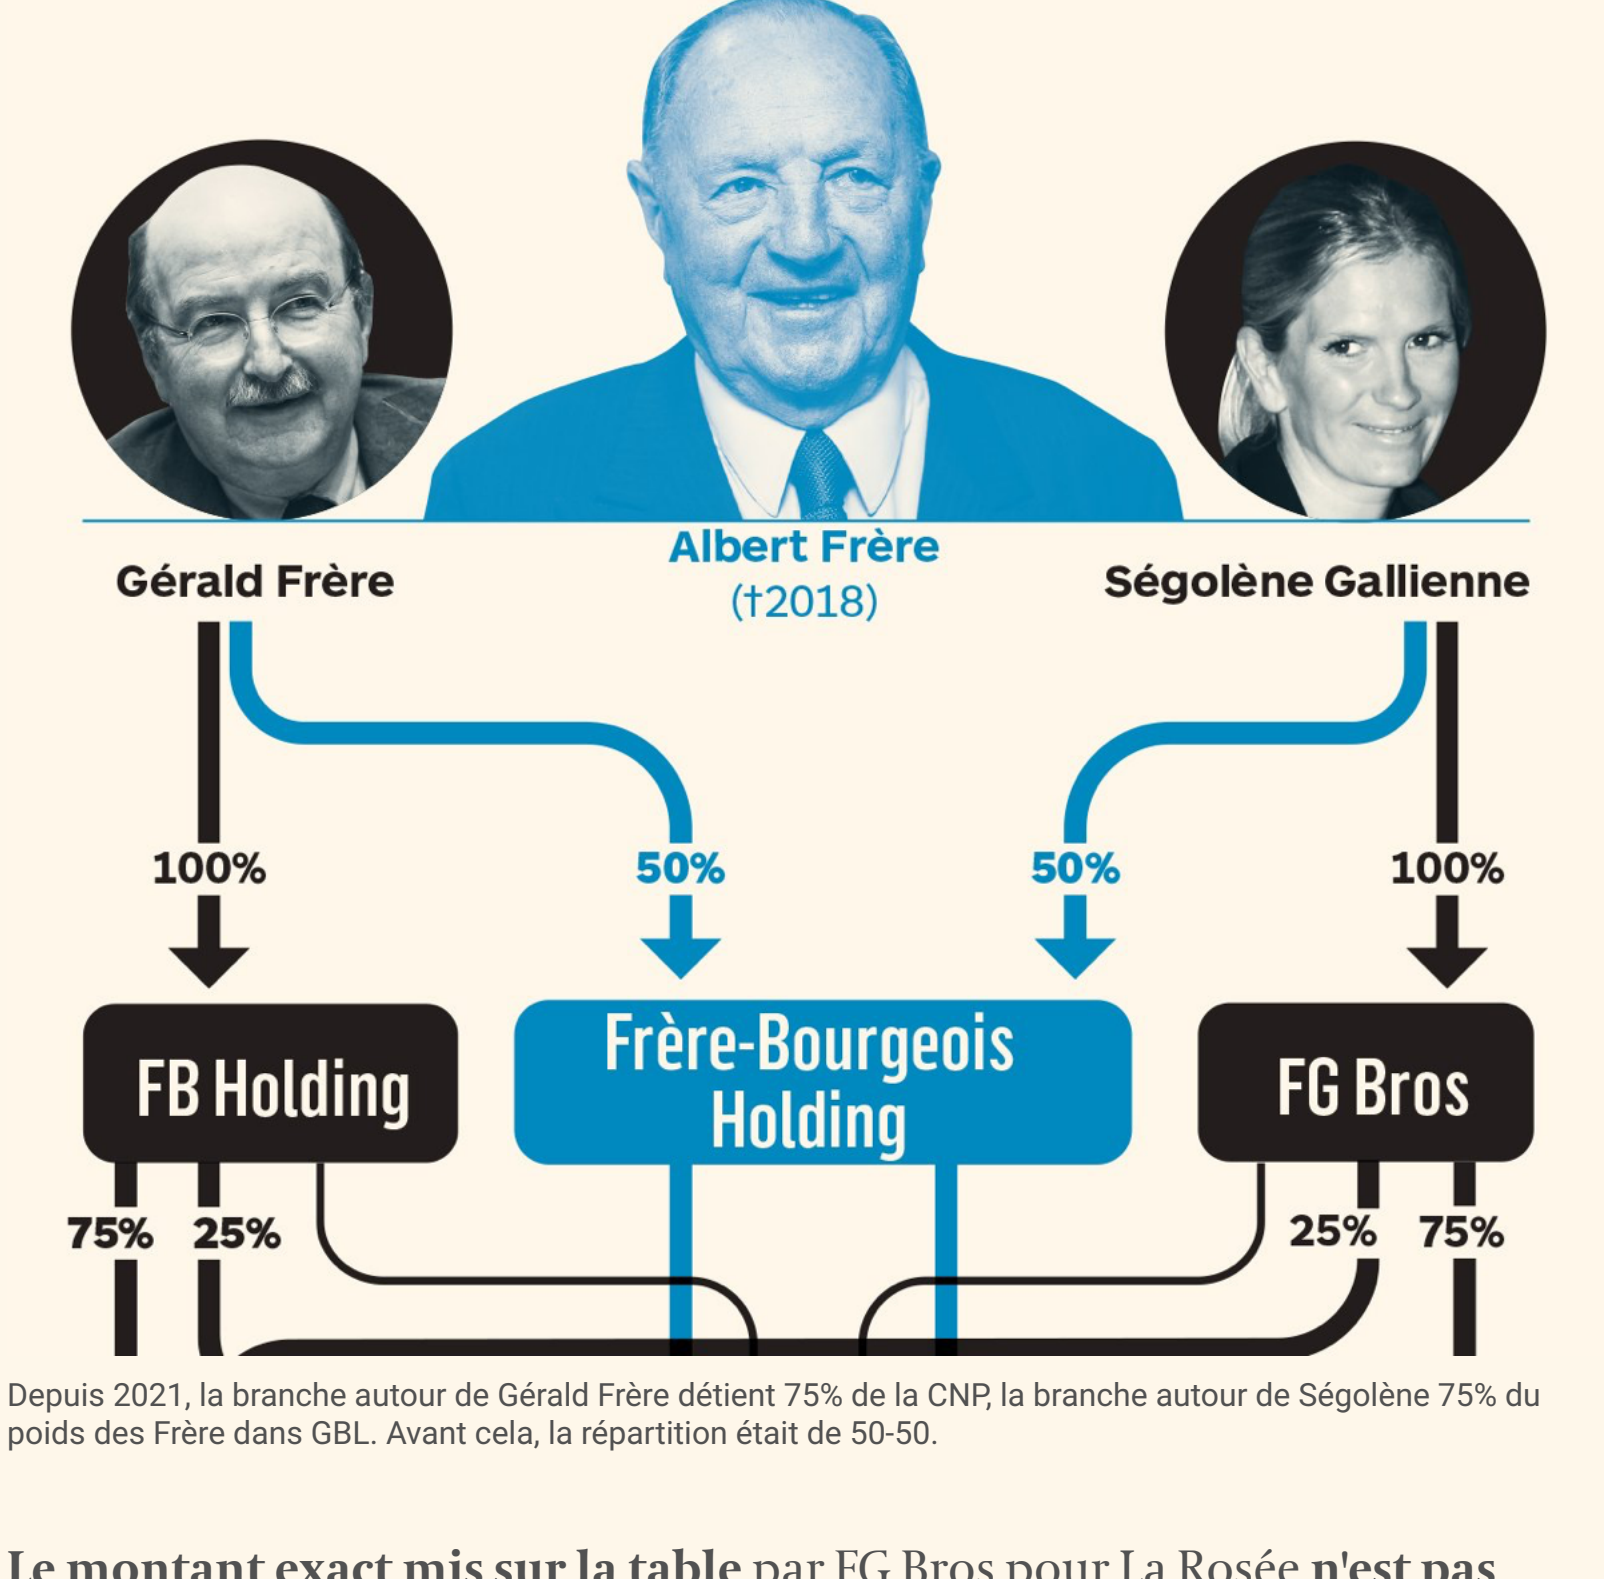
Gérald Frère

Albert Frère
(†2018)

Ségolène Gallienne

100%

50%

50%

100%

FB Holding

Frère-Bourgeois Holding

FG Bros

75%

25%

25%

75%

Depuis 2021, la branche autour de Gérald Frère détient 75% de la CNP, la branche autour de Ségolène 75% du poids des Frère dans GBL. Avant cela, la répartition était de 50-50.

Le montant exact mis sur la table par FG Bros pour La Rosée n'est pas